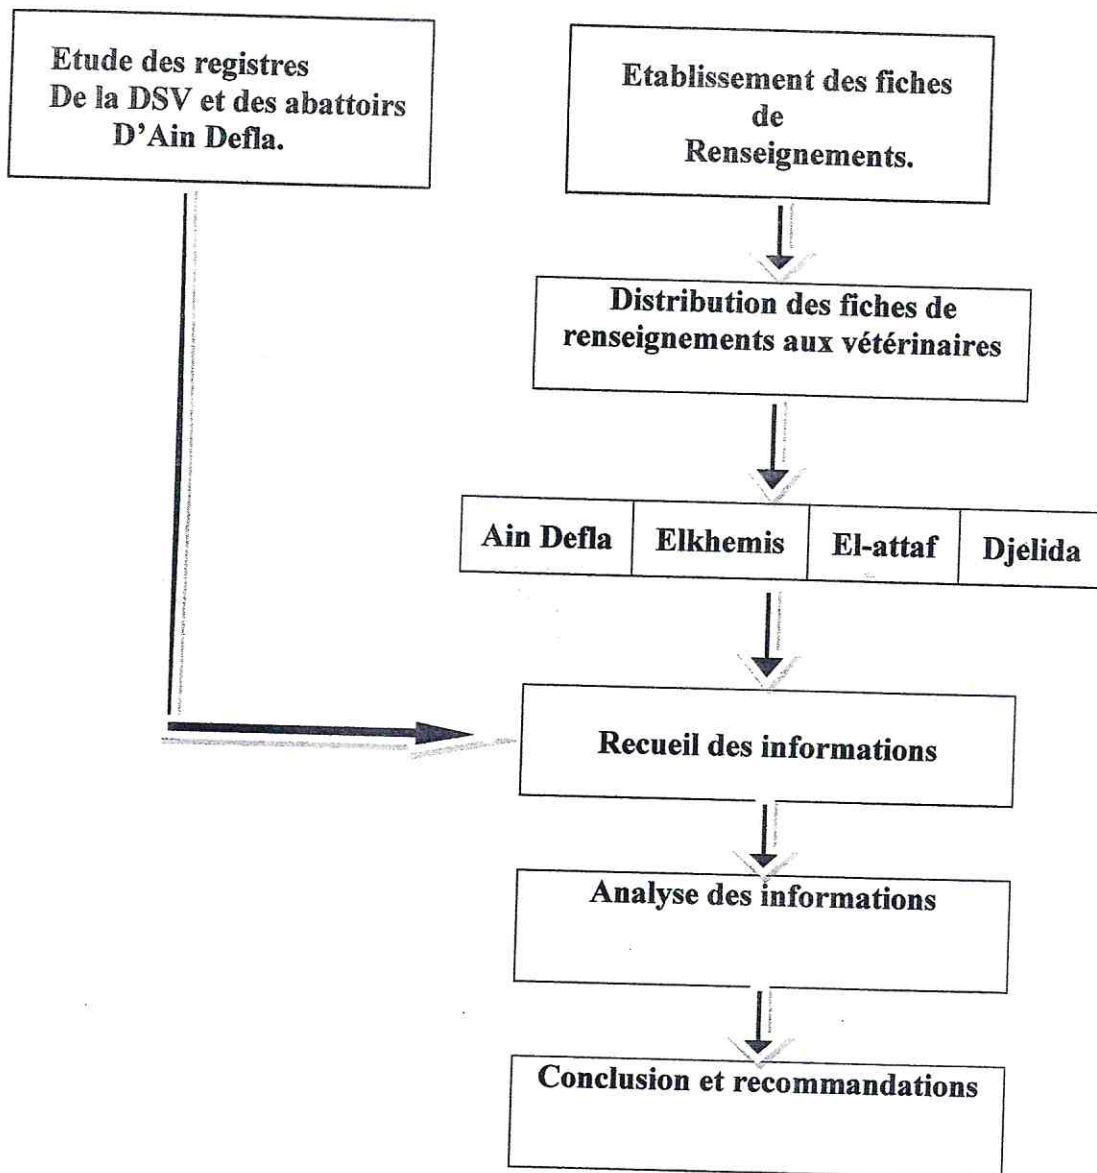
Etude des registres
De la DSV et des abattoirs
D'Ain Defla.

Etablissement des fiches
de
Renseignements.

Distribution des fiches de renseignements aux vétérinaires

| Ain Defla | Elkhemis | El-attaf | Djelida |
|---|---|---|---|

Recueil des informations

Analyse des informations

Conclusion et recommandations